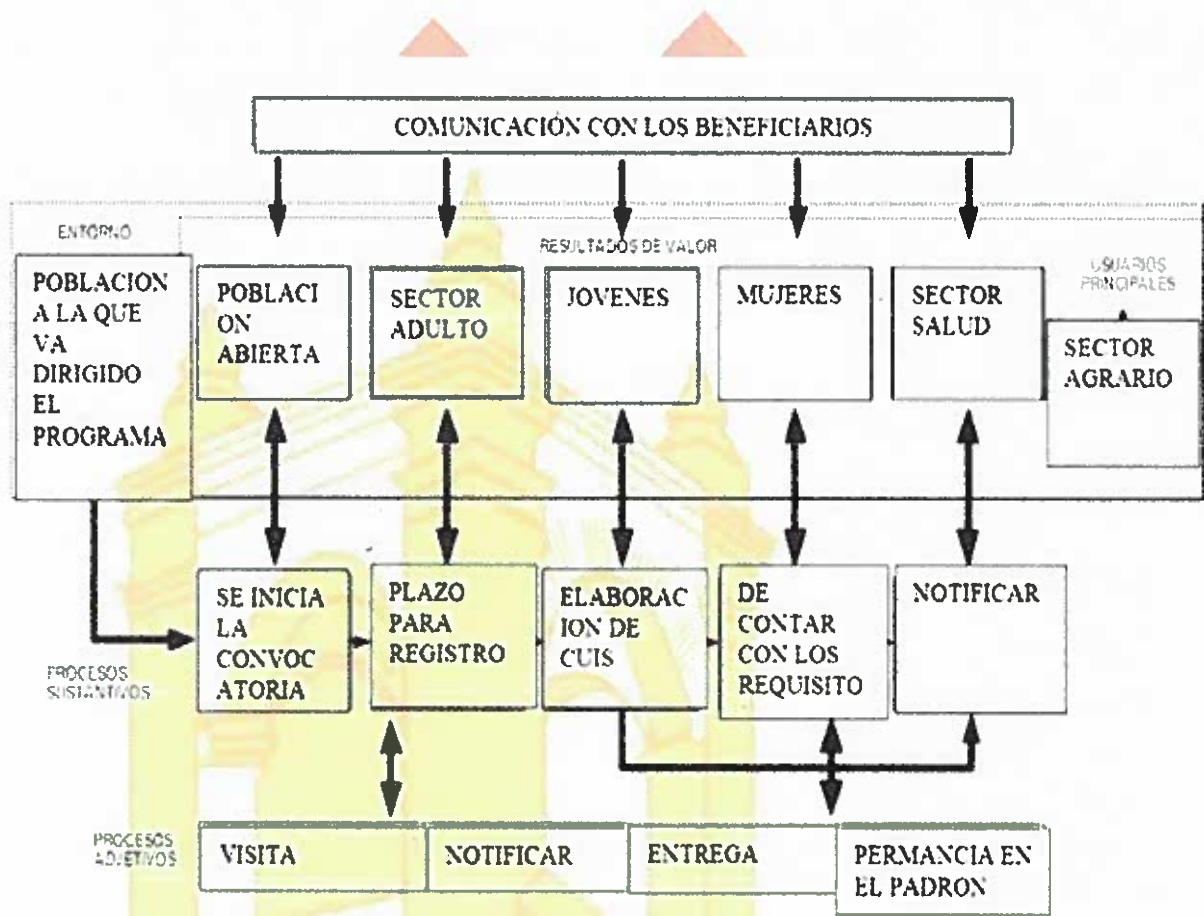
COMUNICACIÓN CON LOS BENEFICIARIOS

ENTORNO

RESULTADOS DE VALOR

POBLACION A LA QUE VA DIRIGIDO EL PROGRAMA

POBLACI ON ABIERTA

SECTOR ADULTO

JOVENES

MUJERES

SECTOR SALUD

USUARIOS PRINCIPALES

SECTOR AGRARIO

PROCESOS SUSTANTIVOS

SE INICIA LA CONVOC ATORIA

PLAZO PARA REGISTRO

ELABORAC ION DE CUIS

DE CONTAR CON LOS REQUISITO

NOTIFICAR

PROCESOS ADJETIVOS

VISITA

NOTIFICAR

ENTREGA

PERMANCIA EN EL PADRON